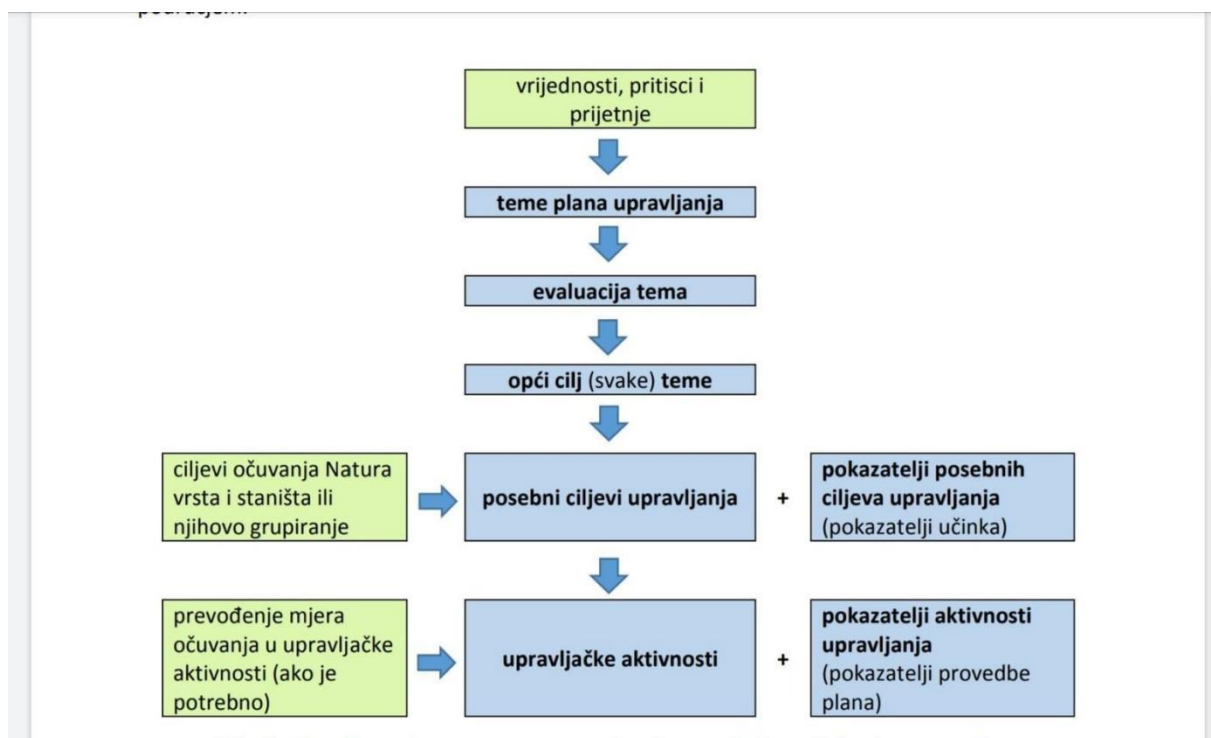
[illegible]

vrijednosti, pritisci i prijetnje

teme plana upravljanja

evaluacija tema

opći cilj (svake) teme

ciljevi očuvanja Natura vrsta i staništa ili njihovo grupiranje

posebni ciljevi upravljanja

+

pokazatelji posebnih ciljeva upravljanja (pokazatelji učinka)

prevođenje mjera očuvanja u upravljačke aktivnosti (ako je potrebno)

upravljačke aktivnosti

+

pokazatelji aktivnosti upravljanja (pokazatelji provedbe plana)